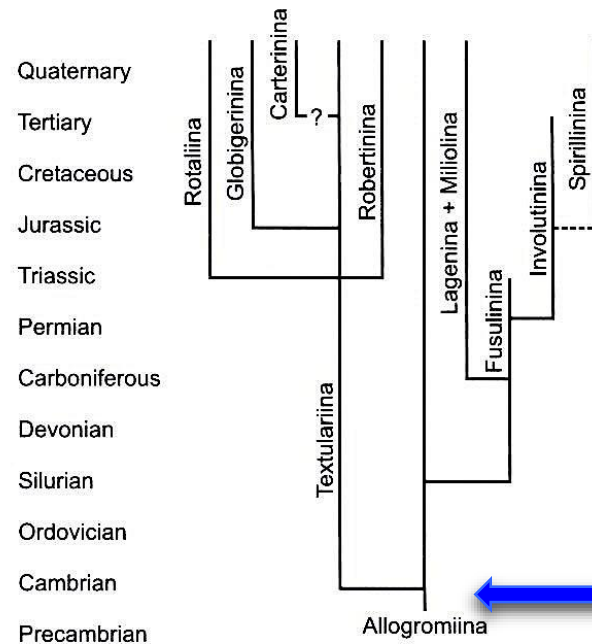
Quaternary
Tertiary
Cretaceous
Jurassic
Triassic
Permian
Carboniferous
Devonian
Silurian
Ordovician
Cambrian
Precambrian

Rotaliina
Globigerinina
Carterinina
?
Robertinina
Textulariina
Lagenina + Miliolina
Fusulinina
Involutinina
Spirillinina
Allogromiina